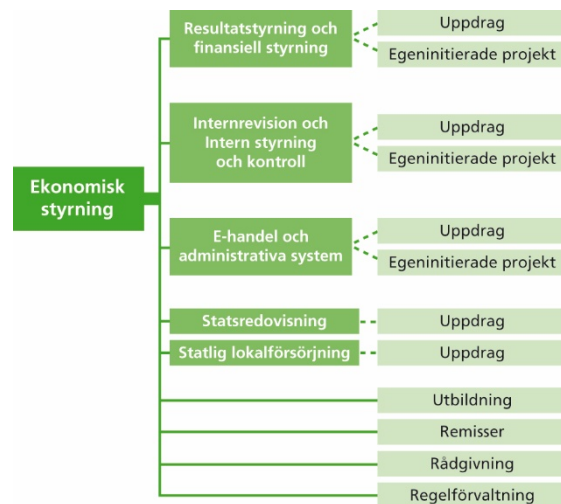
Ekonomisk styrning

Resultatstyrning och finansiell styrning
Uppdrag
Egeninitierade projekt

Internrevision och Intern styrning och kontroll
Uppdrag
Egeninitierade projekt

E-handel och administrativa system
Uppdrag
Egeninitierade projekt

Statsredovisning
Uppdrag

Statlig lokalförsörjning
Uppdrag

Utbildning
Remisser
Rådgivning
Regelförvaltning